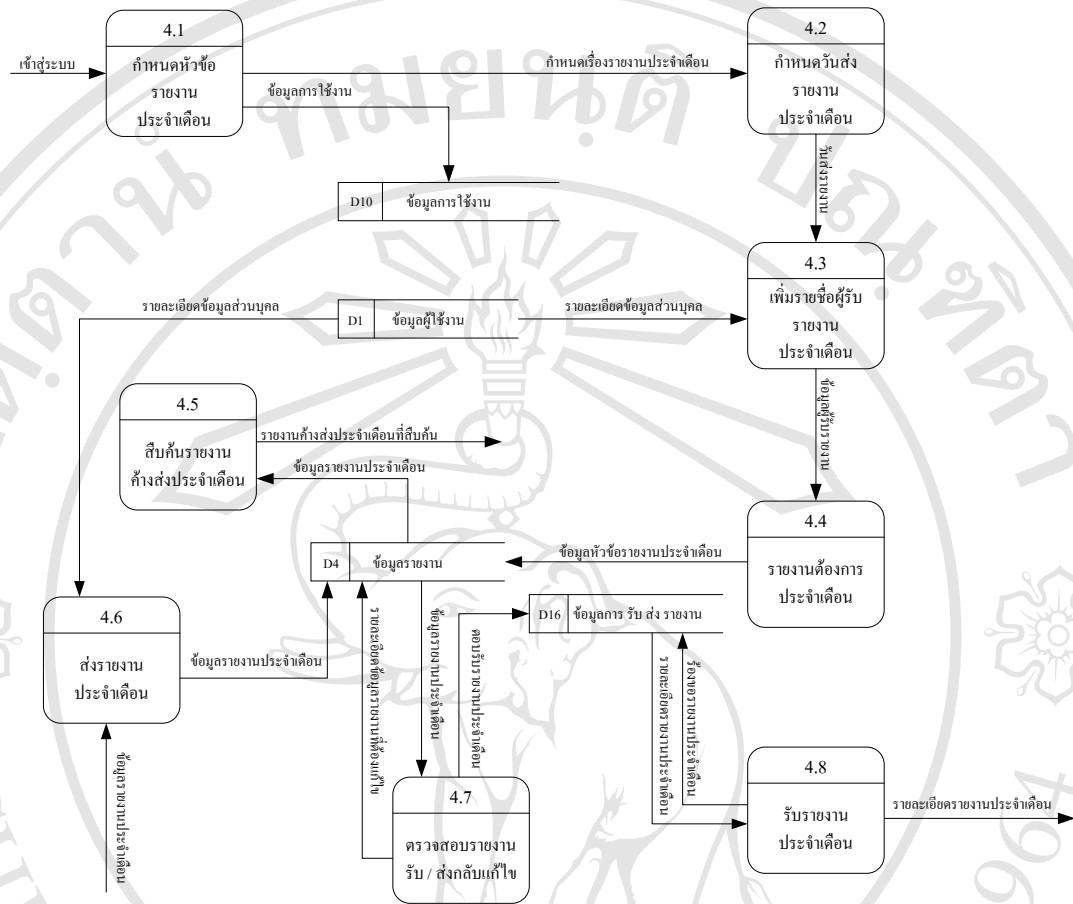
4.1
กำหนดหัวข้อรายงานประจำเดือน

เข้าสู่ระบบ

กำหนดเรื่องรายงานประจำเดือน

ข้อมูลการใช้งาน

4.2
กำหนดวันส่งรายงานประจำเดือน

D10 ข้อมูลการใช้งาน

วันส่งรายงาน

รายละเอียดข้อมูลส่วนบุคล

D1 ข้อมูลผู้ใช้งาน

รายละเอียดข้อมูลส่วนบุคล

4.3
เพิ่มรายชื่อผู้รับรายงานประจำเดือน

ข้อมูลผู้รับรายงาน

4.5
สืบค้นรายงานค้างส่งประจำเดือน

รายงานค้างส่งประจำเดือนที่สืบค้น

ข้อมูลรายงานประจำเดือน

4.4
รายงานต้องการประจำเดือน

ข้อมูลหัวข้อรายงานประจำเดือน

D4 ข้อมูลรายงาน

4.6
ส่งรายงานประจำเดือน

ข้อมูลรายงานประจำเดือน

รายละเอียดรายงานที่แก้ไข

ข้อมูลรายงานประจำเดือน

D16 ข้อมูลการ รับ ส่ง รายงาน

ข้อมูลรายงานประจำเดือน

รายละเอียดรายงานประจำเดือน

ข้อมูลรายงานประจำเดือน

4.8
รับรายงานประจำเดือน

รายละเอียดรายงานประจำเดือน

ข้อมูลรายงานประจำเดือน

4.7
ตรวจสอบรายงาน รับ / ส่งกลับแก้ไข